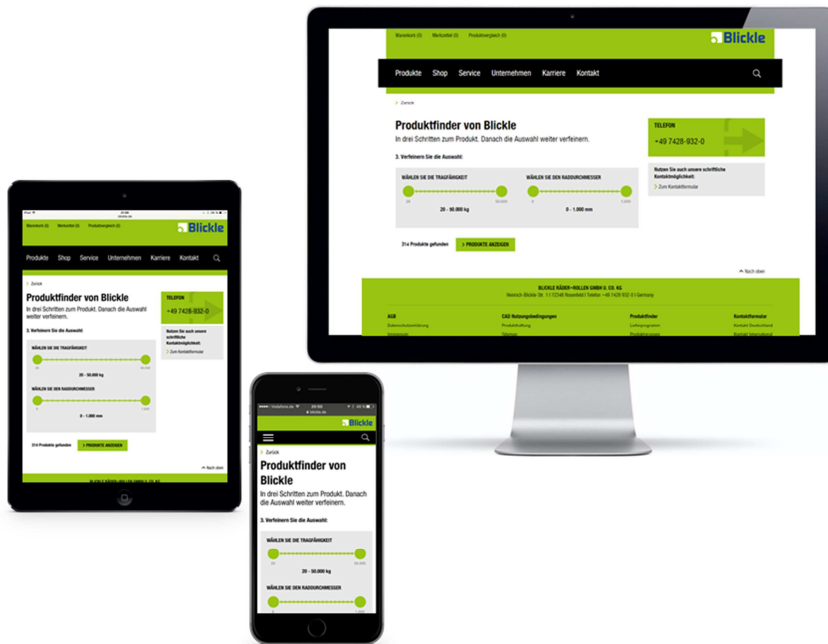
Warenkorb (0) Merkzettel (0) Produktvergleich (0)

Blickle

Produkte Shop Service Unternehmen Karriere Kontakt

Zurück

Produktfinder von Blickle

In drei Schritten zum Produkt. Danach die Auswahl weiter verfeinern.

3. Verfeinern Sie die Auswahl:

WÄHLEN SIE DIE TRAGFÄHIGKEIT

20 - 50.000 kg

WÄHLEN SIE DEN RADDURCHMESSER

0 - 1.000 mm

TELEFON

+49 7428-932-0

Nutzen Sie auch unsere schriftliche Kontaktmöglichkeit:

Zum Kontaktformular

314 Produkte gefunden

PRODUKTE ANZEIGEN

Nach oben

BLICKLE RÄDER+ROLLEN GMBH U. CO. KG

AGB

CAD Nutzungsbedingungen

Produktfinder

Kontaktformular

Blickle

Produkte Shop Service Unternehmen Karriere Kontakt

Zurück

Produktfinder von Blickle

In drei Schritten zum Produkt. Danach die Auswahl weiter verfeinern.

3. Verfeinern Sie die Auswahl:

WÄHLEN SIE DIE TRAGFÄHIGKEIT

20 - 50.000 kg

WÄHLEN SIE DEN RADDURCHMESSER

0 - 1.000 mm

TELEFON

+49 7428-932-0

314 Produkte gefunden

PRODUKTE ANZEIGEN

Nach oben

blickle.de

Blickle

Zurück

Produktfinder von Blickle

In drei Schritten zum Produkt. Danach die Auswahl weiter verfeinern.

3. Verfeinern Sie die Auswahl:

WÄHLEN SIE DIE TRAGFÄHIGKEIT

20 - 50.000 kg

WÄHLEN SIE DEN RADDURCHMESSER